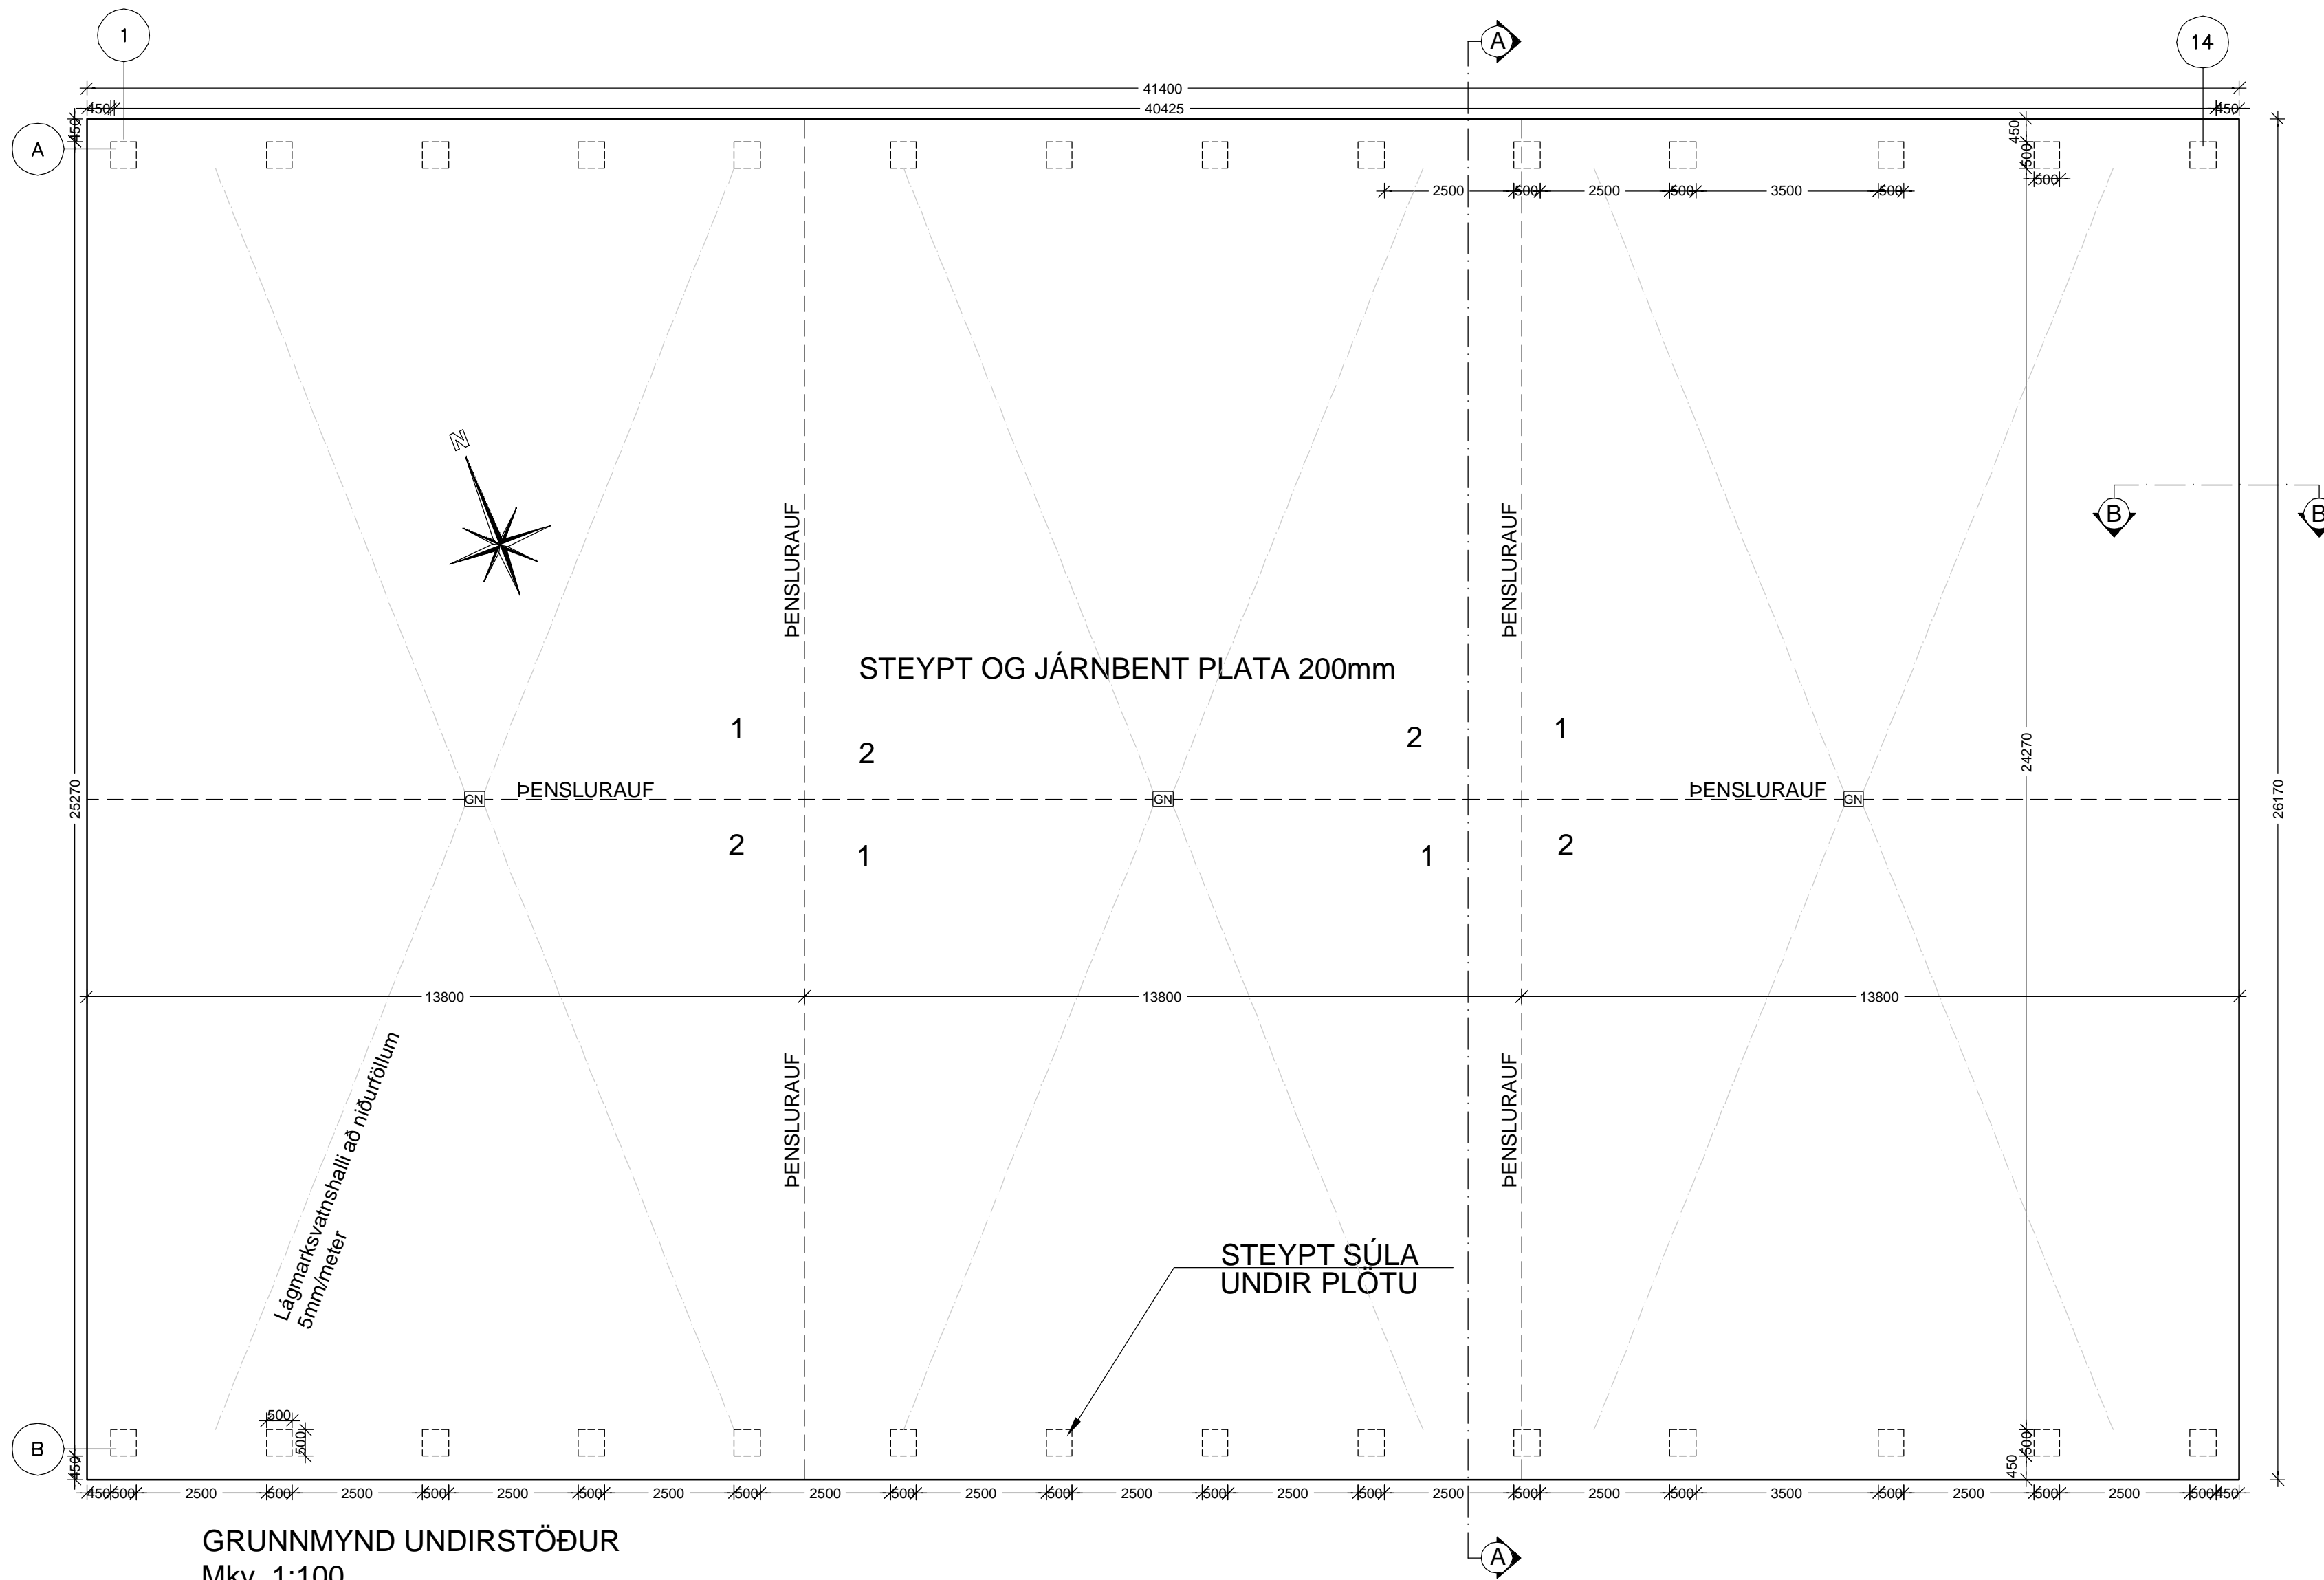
1

A

14

41400

450 40425 450

A

450

450 500

500

2500 500 2500 500 3500 500

N

ÞENSLURAUF

ÞENSLURAUF

B

B

STEYPT OG JÁRNBENT PLATA 200mm

1

2

2

1

25270

GN ÞENSLURAUF

GN

ÞENSLURAUF GN

24270

26170

2

1

1

2

13800

13800

13800

ÞENSLURAUF

ÞENSLURAUF

Lágmarksvatnshalli að niðurföllum 5mm/meter

STEYPT SÚLA UNDIR PLÖTU

500

500

B

450

450

500

450 500 2500 500 2500 500 2500 500 2500 500 2500 500 2500 500 2500 500 2500 500 2500 500 2500 500 3500 500 2500 500 2500 500 450

A

GRUNNMYND UNDIRSTÖÐUR
Mkv. 1:100